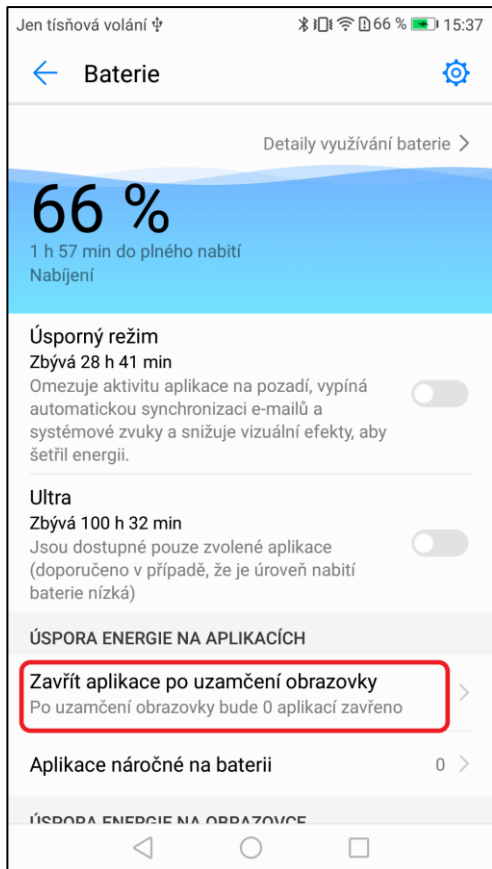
Jen tísňová volání ⚡ 66 % 15:37

Baterie

Detaily využívání baterie >

66 %
1 h 57 min do plného nabití
Nabíjení

Úsporný režim
Zbývá 28 h 41 min
Omezuje aktivitu aplikace na pozadí, vypíná automatickou synchronizaci e-mailů a systémové zvuky a snižuje vizuální efekty, aby šetřil energii.

Ultra
Zbývá 100 h 32 min
Jsou dostupné pouze zvolené aplikace (doporučeno v případě, že je úroveň nabití baterie nízká)

ÚSPORA ENERGIE NA APLIKACÍCH

Zavřít aplikace po uzamčení obrazovky
Po uzamčení obrazovky bude 0 aplikací zavřeno

Aplikace náročné na baterii 0 >

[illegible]